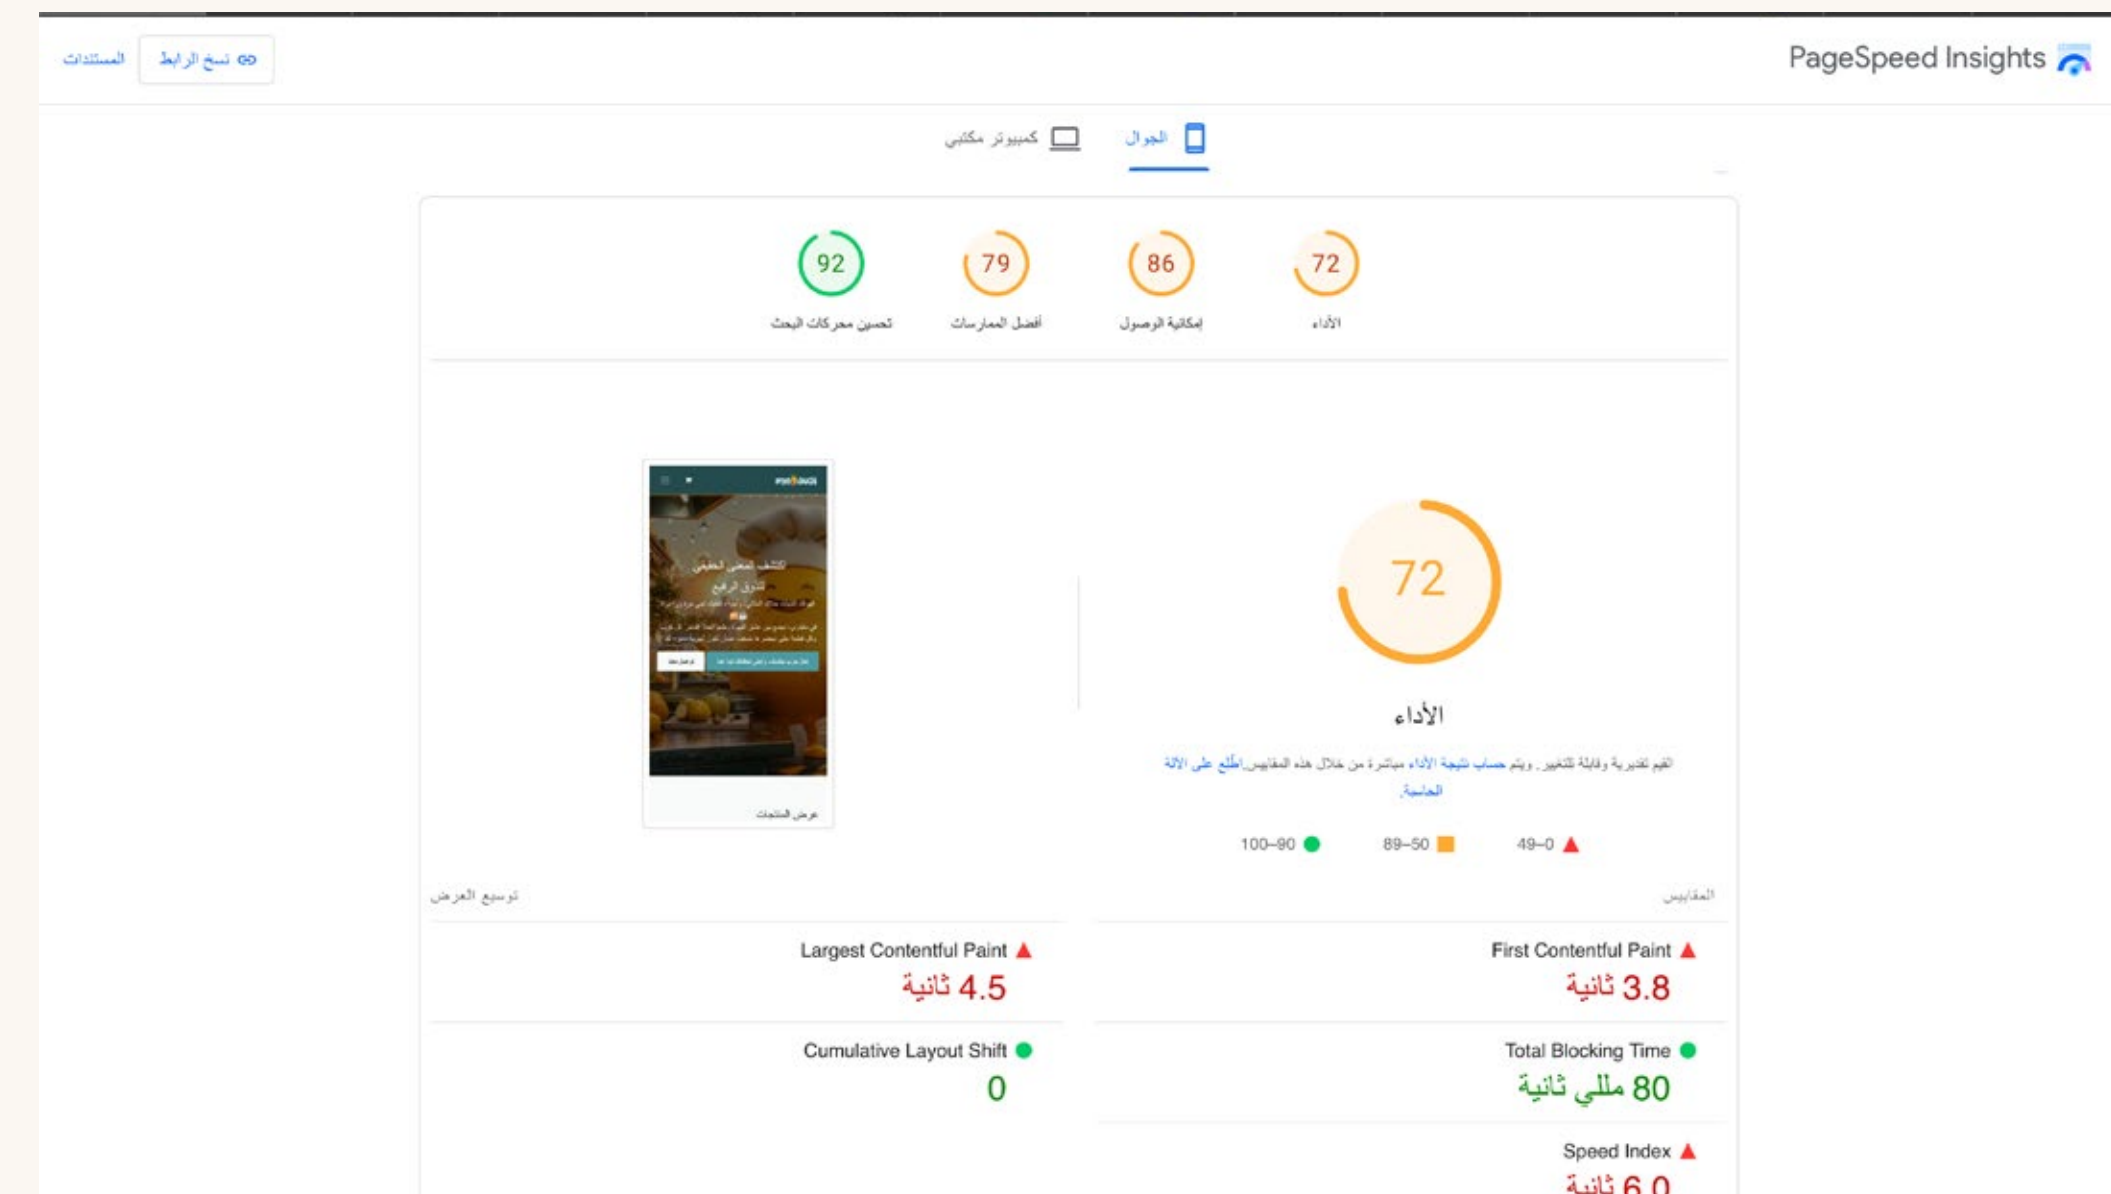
PageSpeed Insights

نسخ الرابط المستندات

الجوال كمبيوتر مكتبي

72
الأداء

86
إمكانية الوصول

79
أفضل الممارسات

92
تحسين محركات البحث

72

الأداء

القيم تقديرية وقابلة للتغيير. ويتم حساب نتيجة الأداء مباشرة من خلال هذه المقاييس. اطّلع على الآلة الحاسبة.

0–49 50–89 90–100

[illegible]

عرض المنتجات

المقاييس

توسيع العرض

First Contentful Paint
3.8 ثانية

Largest Contentful Paint
4.5 ثانية

Total Blocking Time
80 مللي ثانية

Cumulative Layout Shift
0

Speed Index
6.0 ثانية